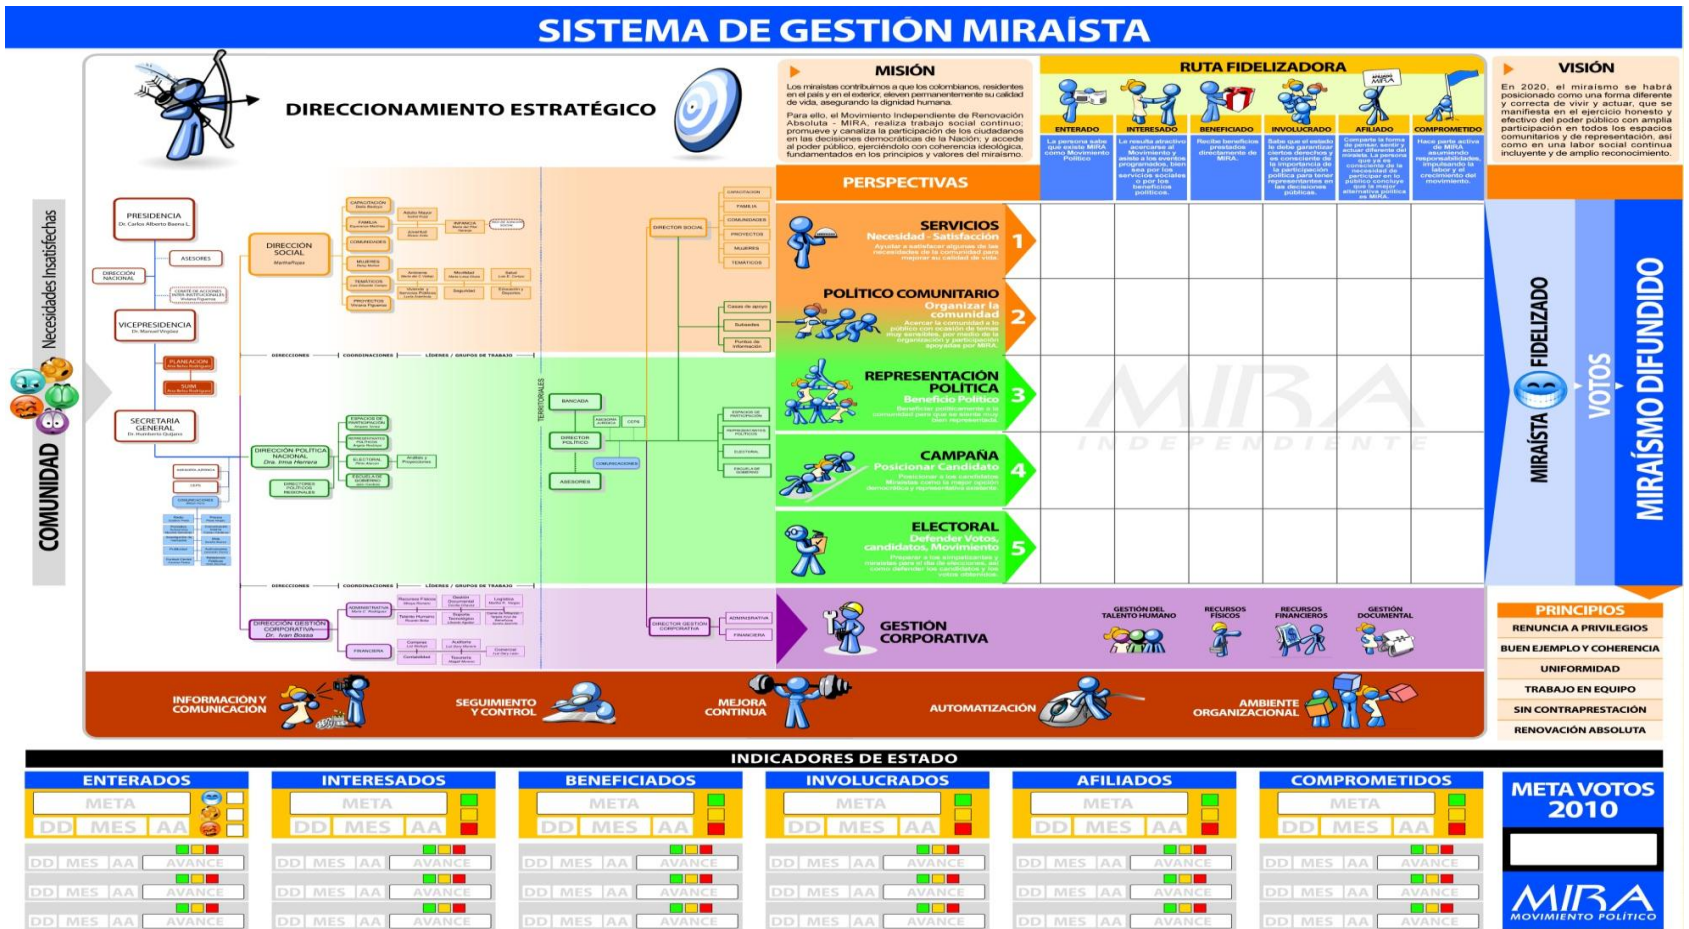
SISTEMA DE GESTIÓN MIRAÍSTA

DIRECCIONAMIENTO ESTRATÉGICO

MISIÓN

Los miraístas contribuimos a que los colombianos, residentes en el país y en el exterior, eleven permanentemente su calidad de vida, asegurando la dignidad humana.

Para ello, el Movimiento Independiente de Renovación Absoluta - MIRA, realiza trabajo social continuo; promueve y canaliza la participación de los ciudadanos en las decisiones democráticas de la Nación; y accede al poder público, ejerciéndolo con coherencia ideológica, fundamentados en los principios y valores del miraísmo.

RUTA FIDELIZADORA

ENTERADO | INTERESADO | BENEFICIADO | INVOLUCRADO | AFILIADO | COMPROMETIDO

VISIÓN

En 2020, el miraísmo se habrá posicionado como una forma diferente y correcta de vivir y actuar, que se manifiesta en el ejercicio honesto y efectivo del poder público con amplia participación en todos los espacios comunitarios y de representación, así como en una labor social continua incluyente y de amplio reconocimiento.

PERSPECTIVAS

COMUNIDAD Necesidades Insatisfechas

PRESIDENCIA
VICEPRESIDENCIA
SECRETARIA GENERAL
DIRECCIÓN SOCIAL
DIRECCIÓN POLÍTICA NACIONAL
DIRECCIÓN GESTIÓN CORPORATIVA
ASESORES
DIRECTOR SOCIAL
BANCADA
DIRECTOR POLÍTICO
DIRECTOR GESTIÓN CORPORATIVA
TERRITORIALES

SERVICIOS
Necesidad - Satisfacción
1

POLÍTICO COMUNITARIO
Organizar la comunidad
2

REPRESENTACIÓN POLÍTICA
Beneficio Político
3

CAMPAÑA
Posicionar Candidato
4

ELECTORAL
Defender Votos, candidatos, Movimiento
5

GESTIÓN CORPORATIVA
GESTIÓN DEL TALENTO HUMANO
RECURSOS FÍSICOS
RECURSOS FINANCIEROS
GESTIÓN DOCUMENTAL

MIRAÍSTA FIDELIZADO
VOTOS
MIRAÍSMO DIFUNDIDO

MIRA INDEPENDIENTE

PRINCIPIOS
RENUNCIA A PRIVILEGIOS
BUEN EJEMPLO Y COHERENCIA
UNIFORMIDAD
TRABAJO EN EQUIPO
SIN CONTRAPRESTACIÓN
RENOVACIÓN ABSOLUTA

INFORMACIÓN Y COMUNICACIÓN
SEGUIMIENTO Y CONTROL
MEJORA CONTINUA
AUTOMATIZACIÓN
AMBIENTE ORGANIZACIONAL

INDICADORES DE ESTADO

ENTERADOS | INTERESADOS | BENEFICIADOS | INVOLUCRADOS | AFILIADOS | COMPROMETIDOS

META
DD MES AA
DD MES AA AVANCE
DD MES AA AVANCE
DD MES AA AVANCE

META VOTOS 2010

MIRA MOVIMIENTO POLÍTICO